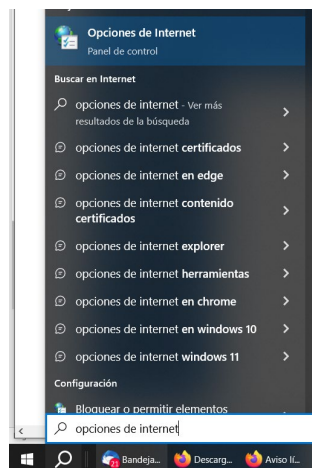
Opciones de Internet
Panel de control

Buscar en Internet

opciones de internet - Ver más resultados de la búsqueda

opciones de internet certificados

opciones de internet en edge

opciones de internet contenido certificados

opciones de internet explorer

opciones de internet herramientas

opciones de internet en chrome

opciones de internet en windows 10

opciones de internet windows 11

Configuración

Bloquear o permitir elementos

opciones de internet

Bandeja... Descarg... Aviso l...